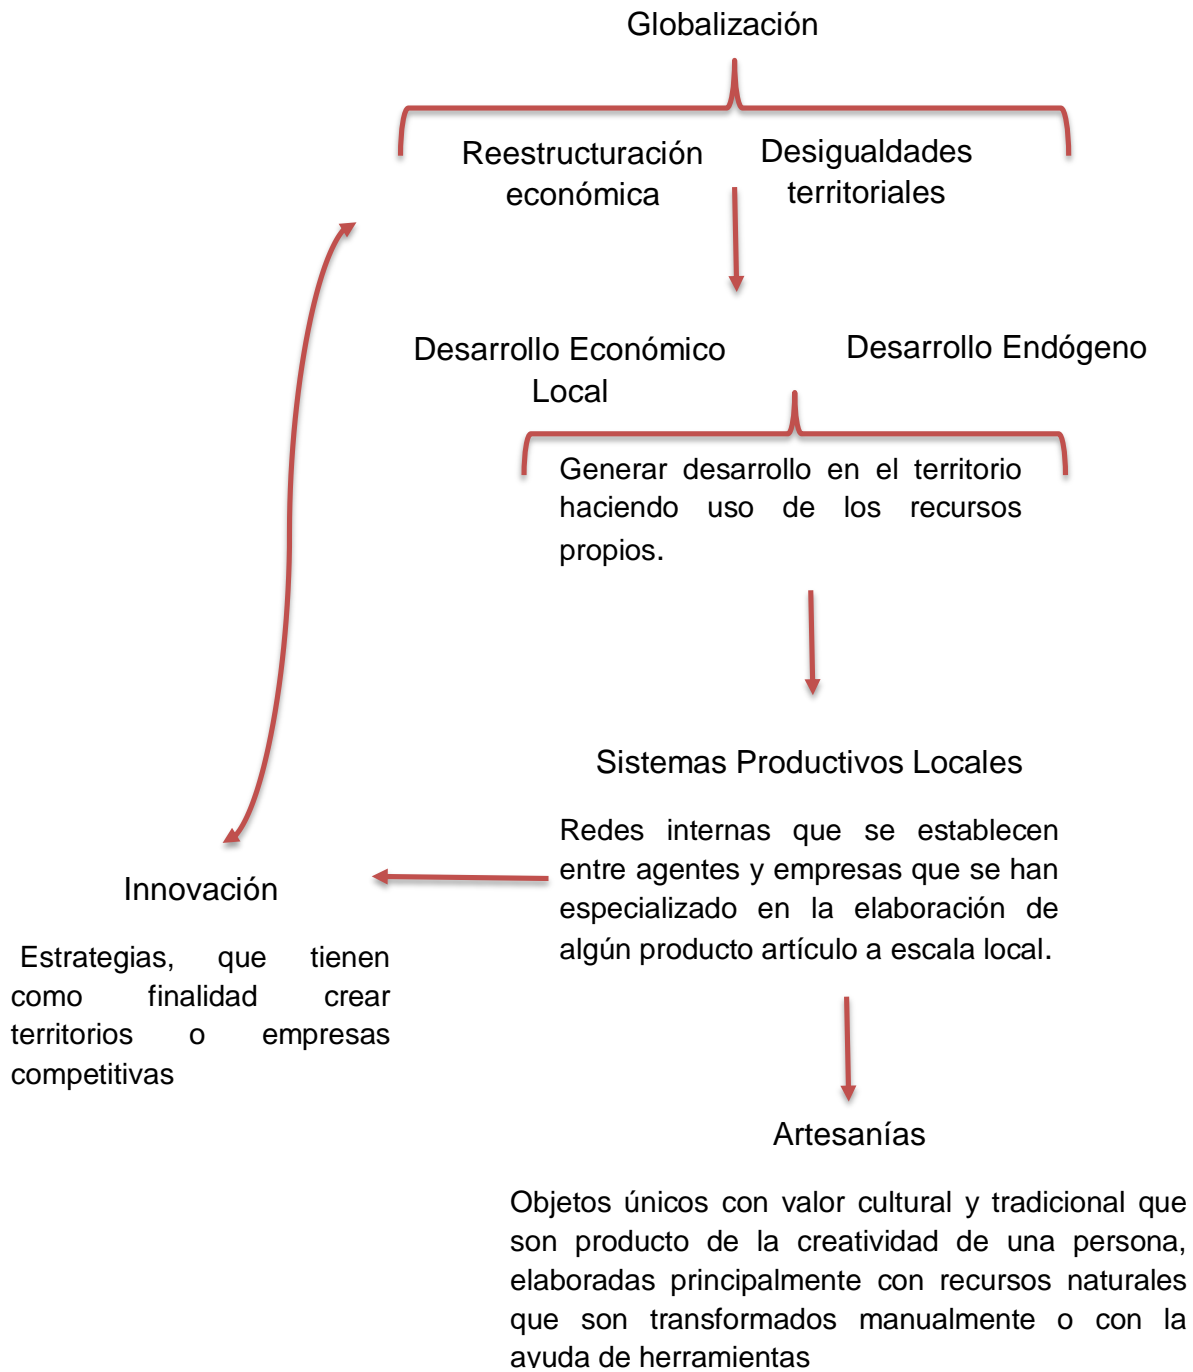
Globalización

Reestructuración económica

Desigualdades territoriales

Desarrollo Económico Local

Desarrollo Endógeno

Generar desarrollo en el territorio haciendo uso de los recursos propios.

Sistemas Productivos Locales

Redes internas que se establecen entre agentes y empresas que se han especializado en la elaboración de algún producto artículo a escala local.

Innovación

Estrategias, que tienen como finalidad crear territorios o empresas competitivas

Artesanías

Objetos únicos con valor cultural y tradicional que son producto de la creatividad de una persona, elaboradas principalmente con recursos naturales que son transformados manualmente o con la ayuda de herramientas